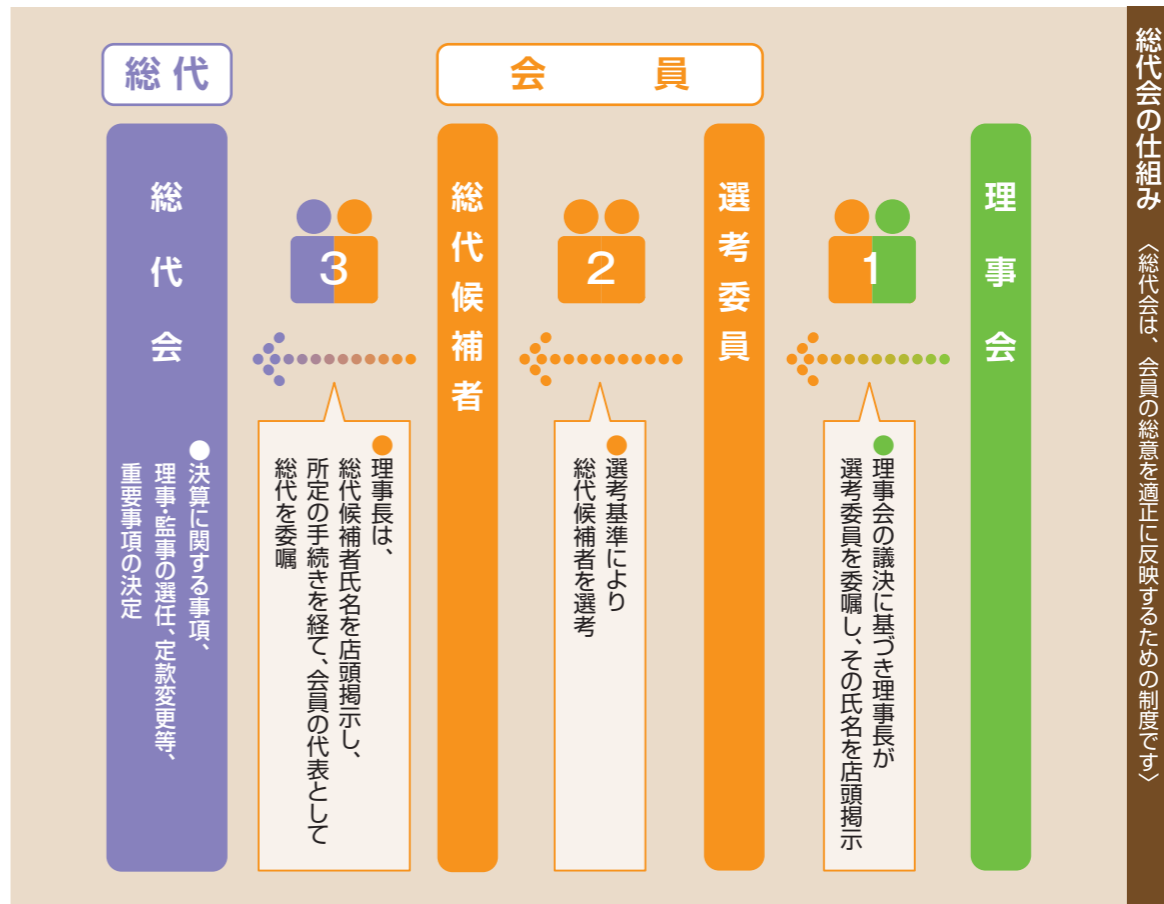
総代会の仕組み
〈総代会は、会員の総意を適正に反映するための制度です〉

総代

会員

総代会

●決算に関する事項、理事・監事の選任、定款変更等、重要事項の決定

3

●理事長は、総代候補者氏名を店頭掲示し、所定の手続きを経て、会員の代表として総代を委嘱

総代候補者

2

●選考基準により総代候補者を選考

選考委員

1

●理事会の議決に基づき理事長が選考委員を委嘱し、その氏名を店頭掲示

理事会